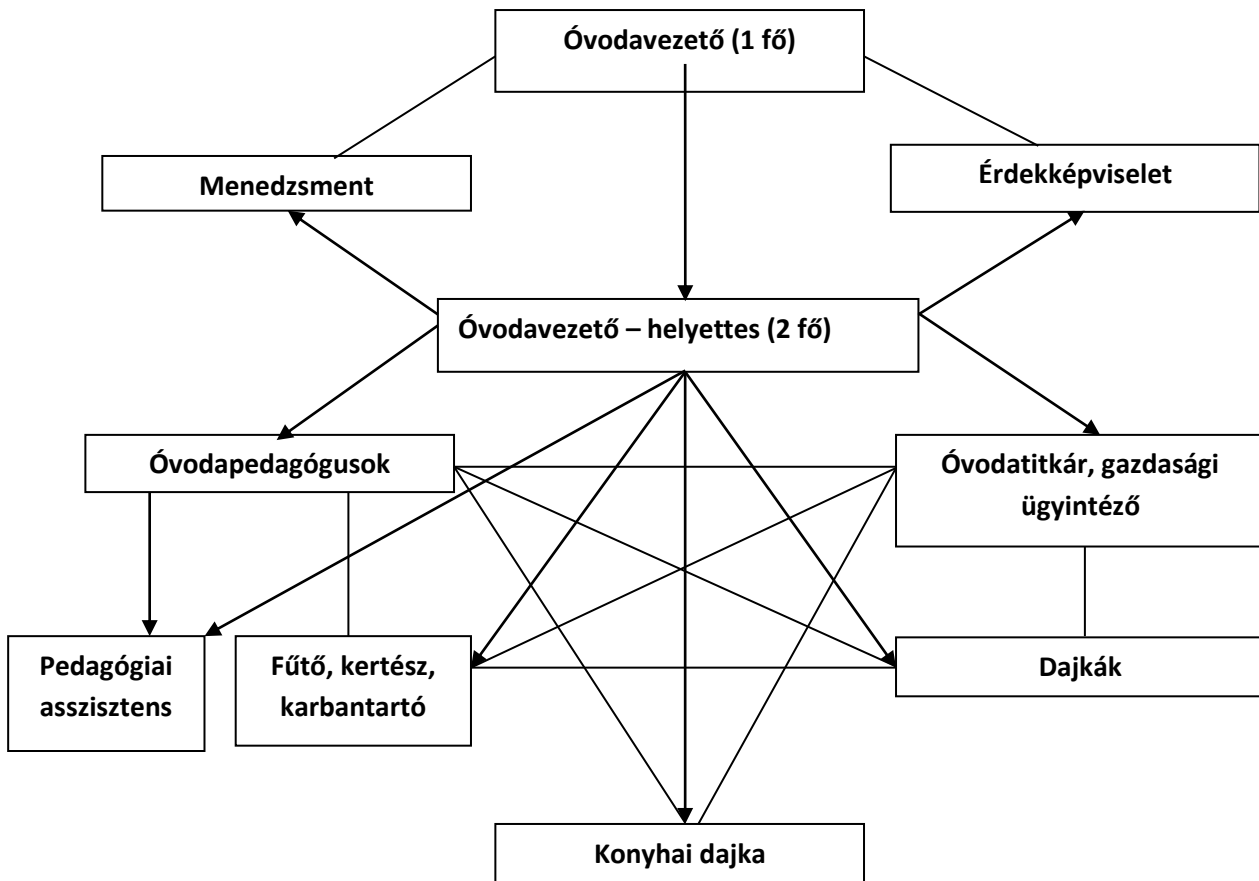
Óvodavezető (1 fő)

Menedzsment

Érdekképviselet

Óvodavezető – helyettes (2 fő)

Óvodapedagógusok

Óvodatitkár, gazdasági ügyintéző

Pedagógiai asszisztens

Fűtő, kertész, karbantartó

Dajkák

Konyhai dajka